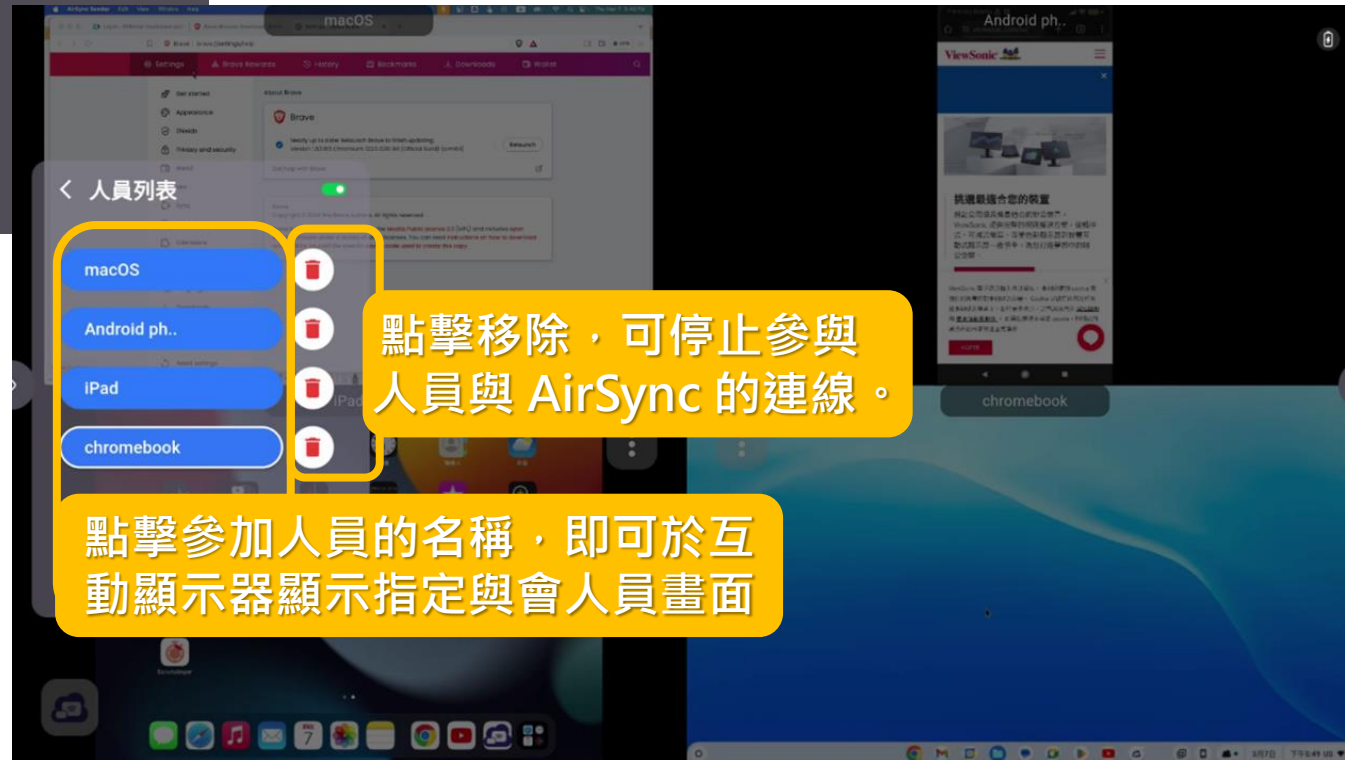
macOS

Android ph..

ViewSonic

挑選最適合您的裝置

chromebook

人員列表

macOS

Android ph..

iPad

chromebook

點擊移除，可停止參與人員與 AirSync 的連線。

點擊參加人員的名稱，即可於互動顯示器顯示指定與會人員畫面

Brave

About Brave

Settings

Relaunch